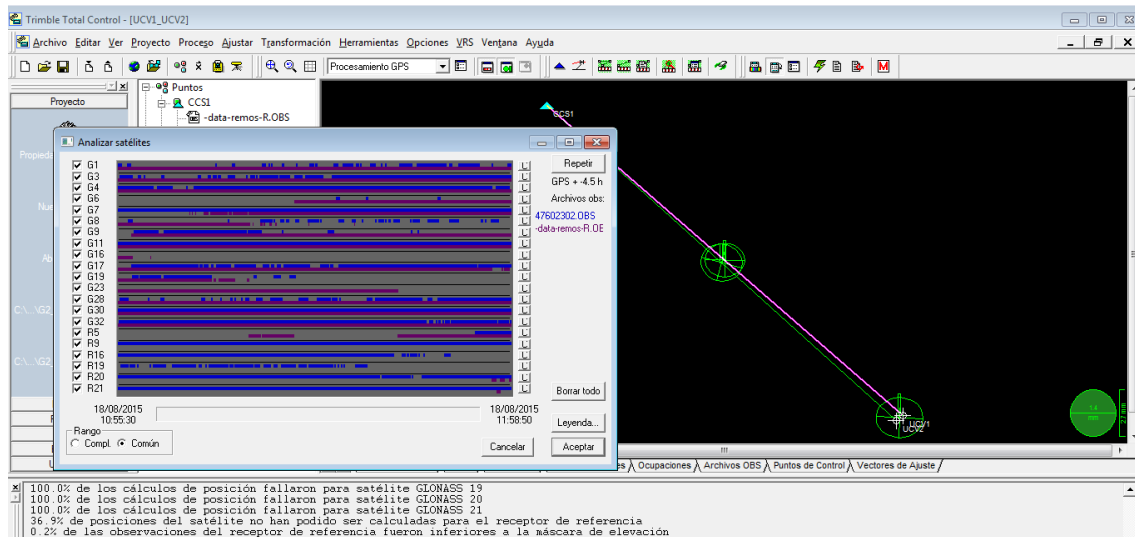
Trimble Total Control - [UCV1_UCV2]

Archivo Editar Ver Proyecto Proceso Ajustar Transformación Herramientas Opciones VRS Ventana Ayuda

Procesamiento GPS

Proyecto

Puntos
CCS1
-data-remos-R.OBS

Analizar satélites

G1
G3
G4
G6
G7
G8
G9
G11
G16
G17
G19
G23
G28
G30
G32
R5
R9
R16
R19
R20
R21

Repetir
GPS + -4.5 h
Archivos obs:
47602302.OBS
-data-remos-R.OE

Borrar todo

18/08/2015
10:55:30

18/08/2015
11:58:50

Leyenda...

Rango
Compl. Común

Cancelar
Aceptar

CCS1
UCV1
UCV2

es Ocupaciones Archivos OBS Puntos de Control Vectores de Ajuste

100.0% de los cálculos de posición fallaron para satélite GLONASS 19
100.0% de los cálculos de posición fallaron para satélite GLONASS 20
100.0% de los cálculos de posición fallaron para satélite GLONASS 21
36.9% de posiciones del satélite no han podido ser calculadas para el receptor de referencia
0.2% de las observaciones del receptor de referencia fueron inferiores a la máscara de elevación